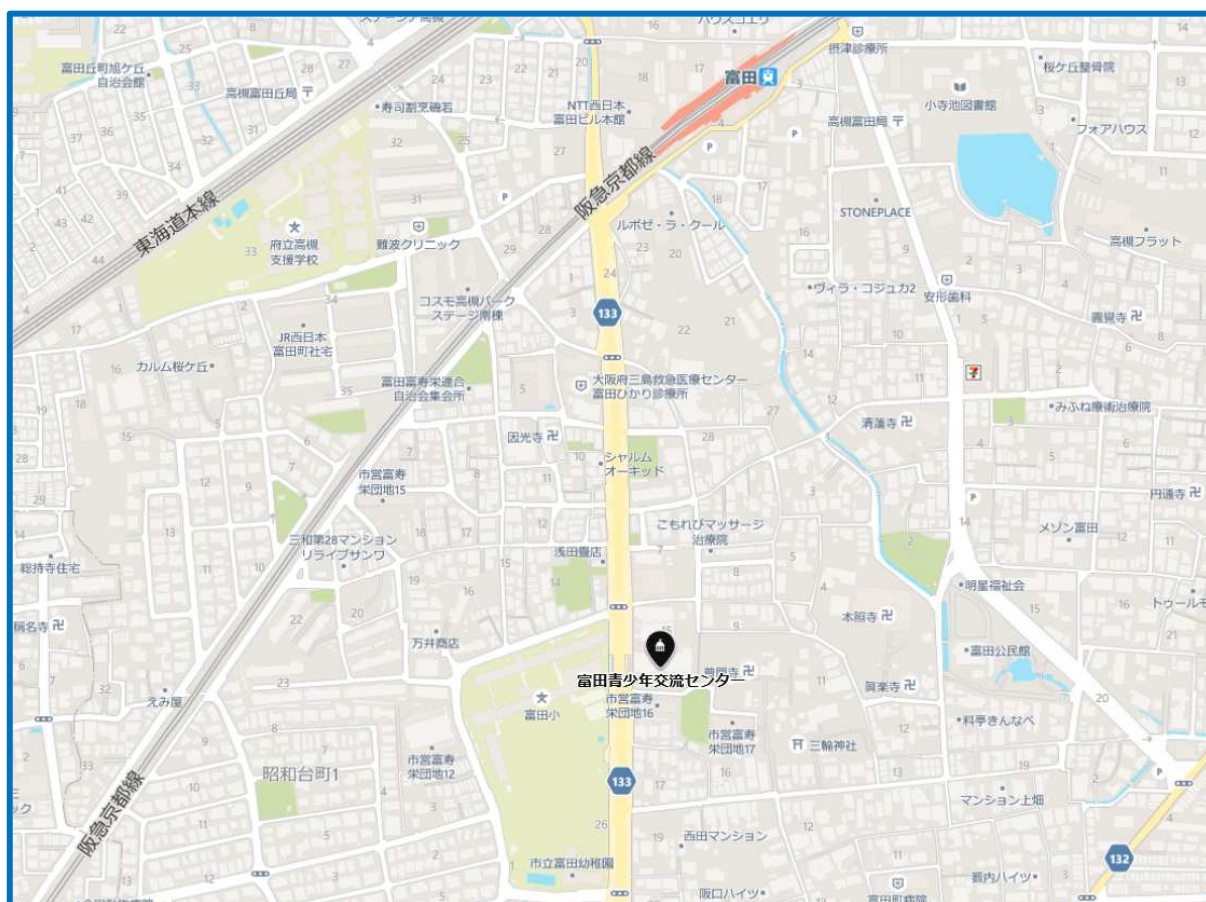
富田
摂津診療所
桜ケ丘整骨院
富田丘町旭ケ丘自治会館
高槻富田丘局
寿司割烹磯若
NTT西日本富田ビル本館
小寺池図書館
高槻富田局
フォアハウス
阪急京都線
東海道本線
府立高槻支援学校
難波クリニック
ルポゼ・ラ・クール
STONEPLACE
高槻フラット
コスモ高槻パークステージ南棟
ヴィラ・コジュカ2
安形歯科
JR西日本富田町社宅
高槻
善覚寺
カルム桜ケ丘
富田富寿栄連合自治会集会所
大阪府三島救急医療センター
富田ひかり診療所
因光寺
清蓮寺
みふね鍼灸治療院
シャルム
オーキッド
市営富寿栄団地15
円通寺
こもれびマッサージ治療院
メゾン富田
三和第28マンションリライブサンワ
浅田畳店
総持寺住宅
明星福祉会
本照寺
トゥールモ
椥名寺
万井商店
富田公民館
富田青少年交流センター
普門寺
えみ屋
富田小
市営富寿栄団地16
賢業寺
料亭きんなべ
市営富寿栄団地17
三輪神社
昭和台町1
市営富寿栄団地12
マンション上畑
阪急京都線
西田マンション
市立富田幼稚園
阪口ハイツ
籔内ハイツ
133
132
22 25 4 24 21 23 37 35 36 38 32 34 33 41 39 43 42 40 44 17 16 15 19 18 14 13 12 11 10 9 8 7 6 5 3 2 1 27 28 29 30 31 26 20 4